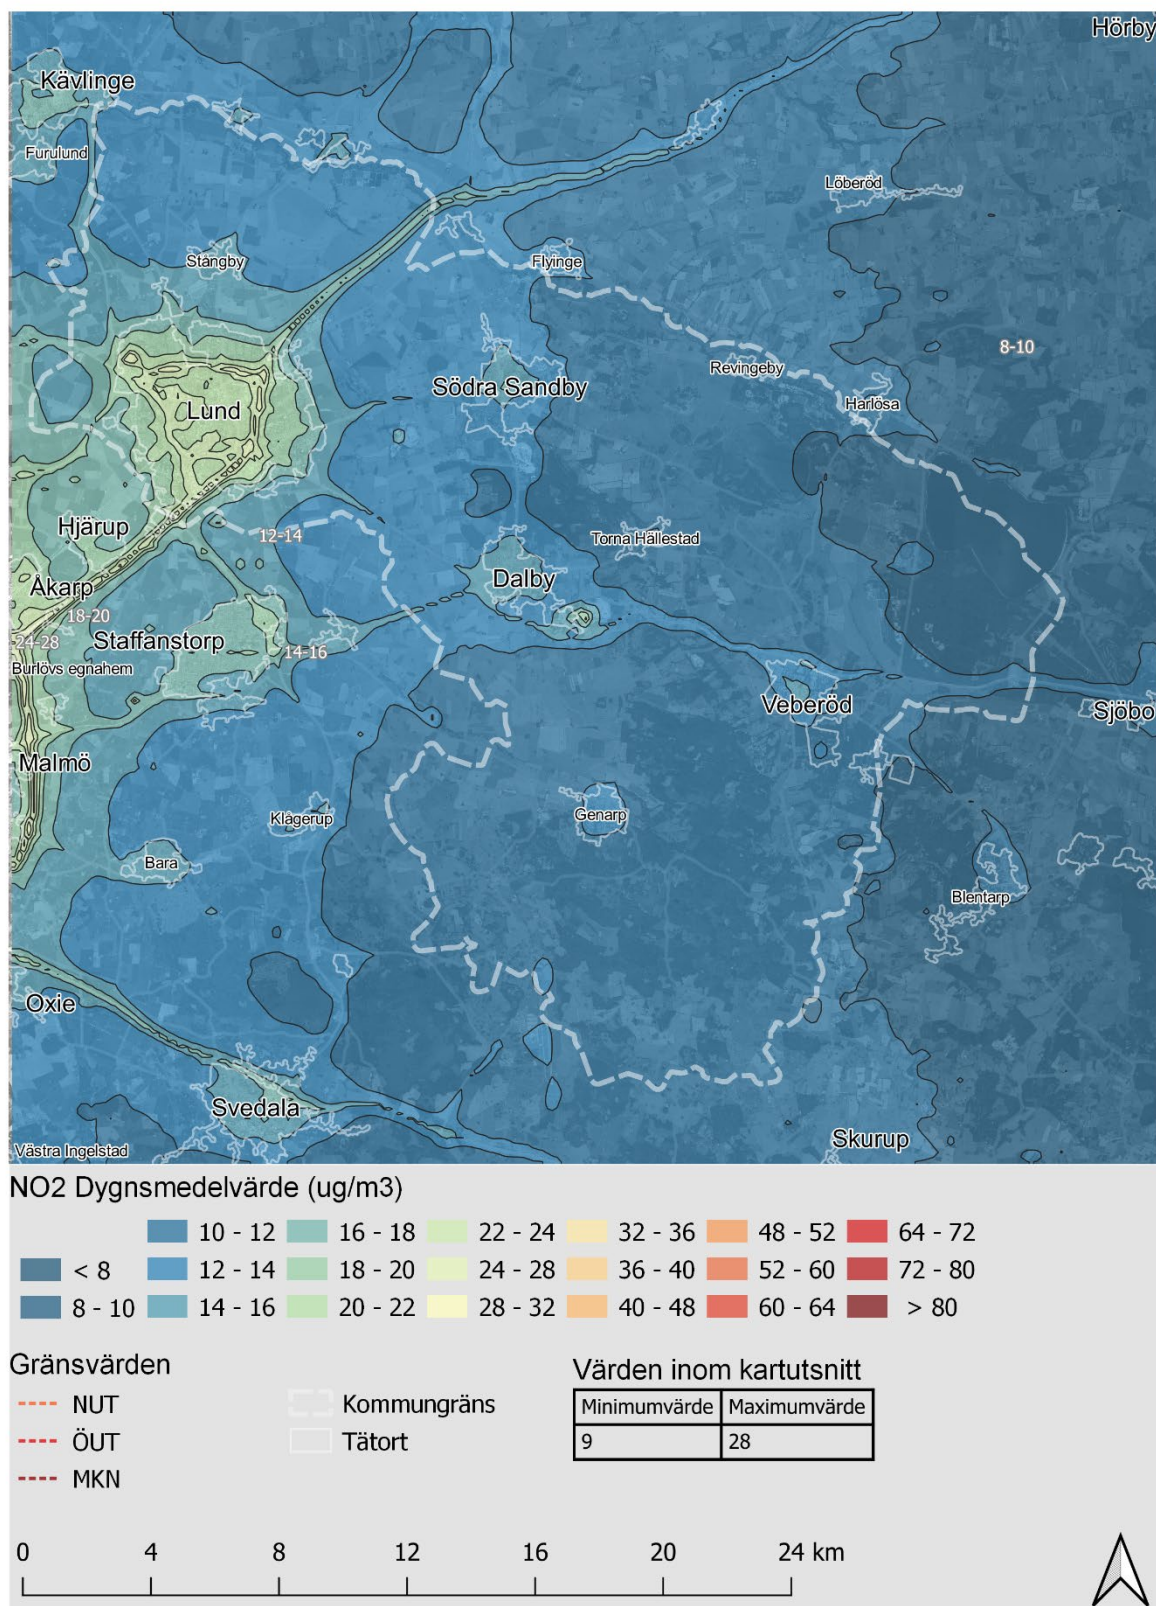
Hörby
Kävlinge
Furulund
Löberöd
Stångby
Flyinge
8-10
Revingeby
Södra Sandby
Lund
Harlösa
Hjärup
12-14
Torna Hällestad
Dalby
Åkarp
18-20
24-28
Staffanstorp
14-16
Burlövs egnahem
Veberöd
Sjöbo
Malmö
Genarp
Klågerup
Bara
Blentarp
Oxie
Svedala
Skurup
Västra Ingelstad

NO2 Dygnsmedelvärde (ug/m3)

< 8
8 - 10
10 - 12
12 - 14
14 - 16
16 - 18
18 - 20
20 - 22
22 - 24
24 - 28
28 - 32
32 - 36
36 - 40
40 - 48
48 - 52
52 - 60
60 - 64
64 - 72
72 - 80
> 80

Gränsvärden
NUT
ÖUT
MKN

Kommungräns
Tätort

Värden inom kartutsnitt

| Minimumvärde | Maximumvärde |
|---|---|
| 9 | 28 |

0 4 8 12 16 20 24 km